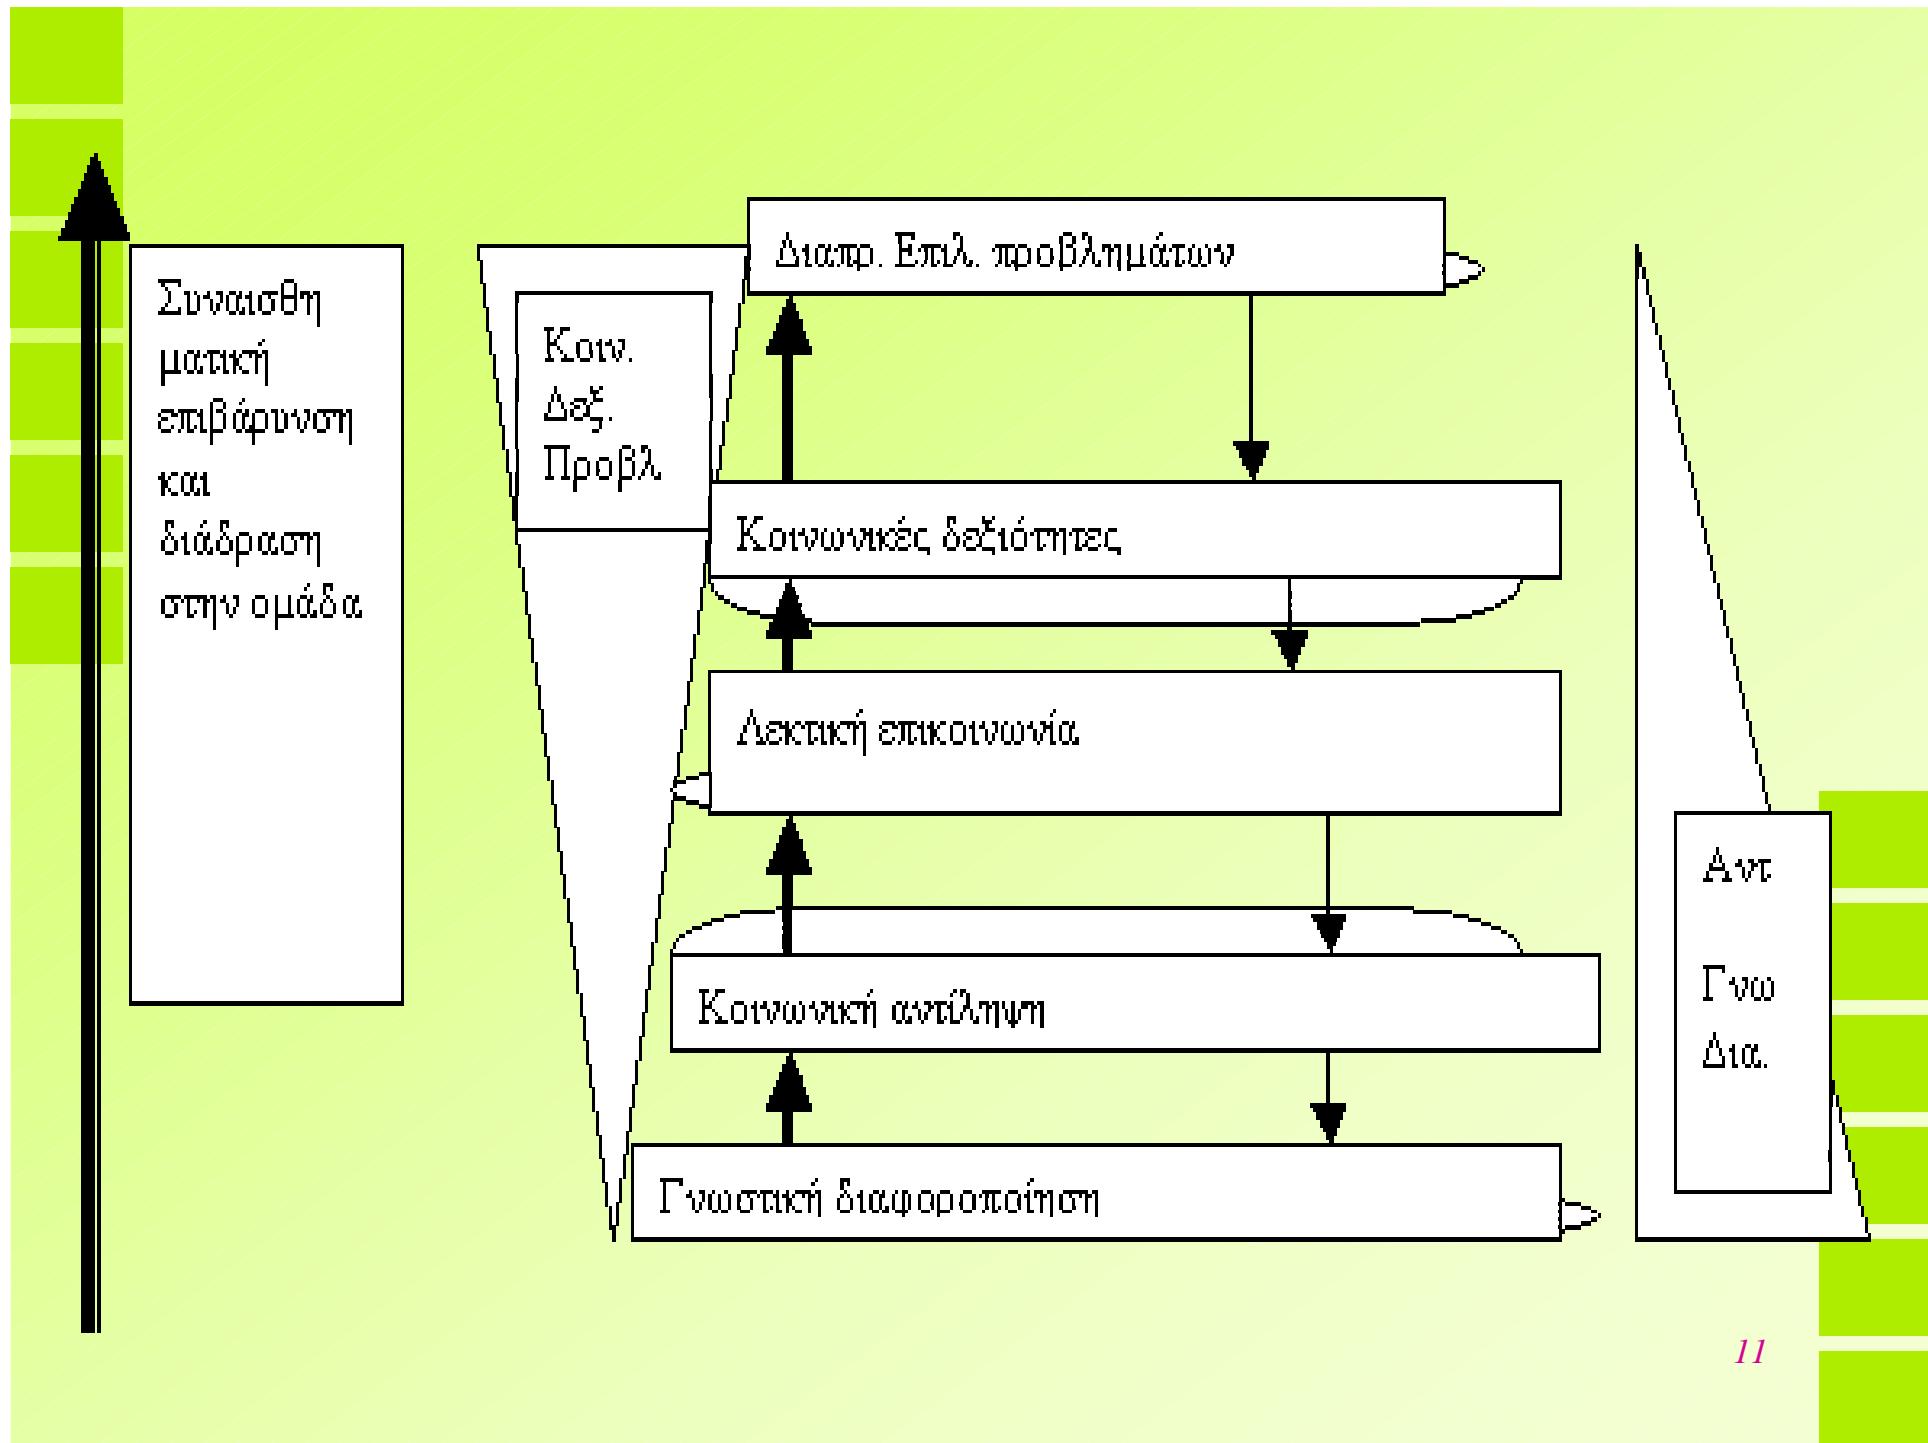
Συναισθηματική επιβάρυνση και διάδραση στην ομάδα

Κοιν. Δεξ. Προβλ

Διαπρ. Επιλ. προβλημάτων

Κοινωνικές δεξιότητες

Λεκτική επικοινωνία

Κοινωνική αντίληψη

Γνωστική διαφοροποίηση

Αντ

Γνω

Δια.

11